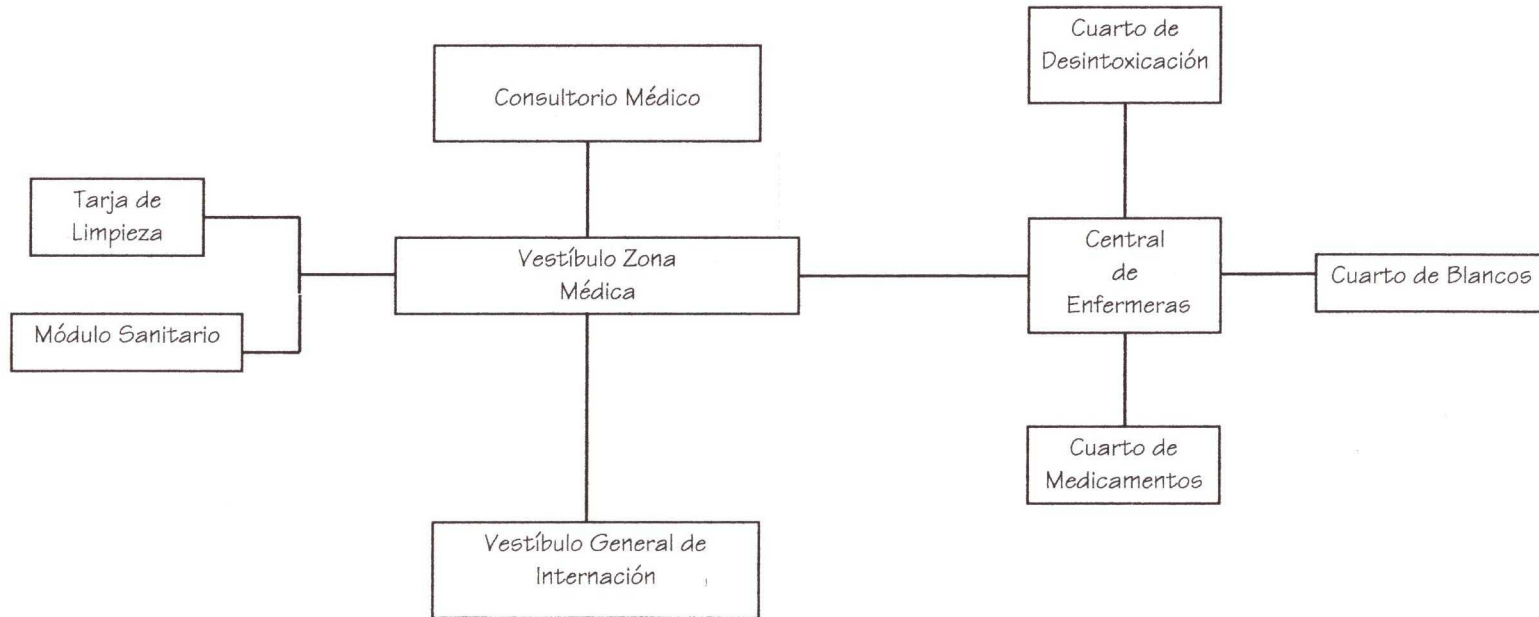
Consultorio Médico

Cuarto de Desintoxicación

Tarja de Limpieza

Módulo Sanitario

Vestíbulo Zona Médica

Central de Enfermeras

Cuarto de Blancos

Cuarto de Medicamentos

Vestíbulo General de Internación